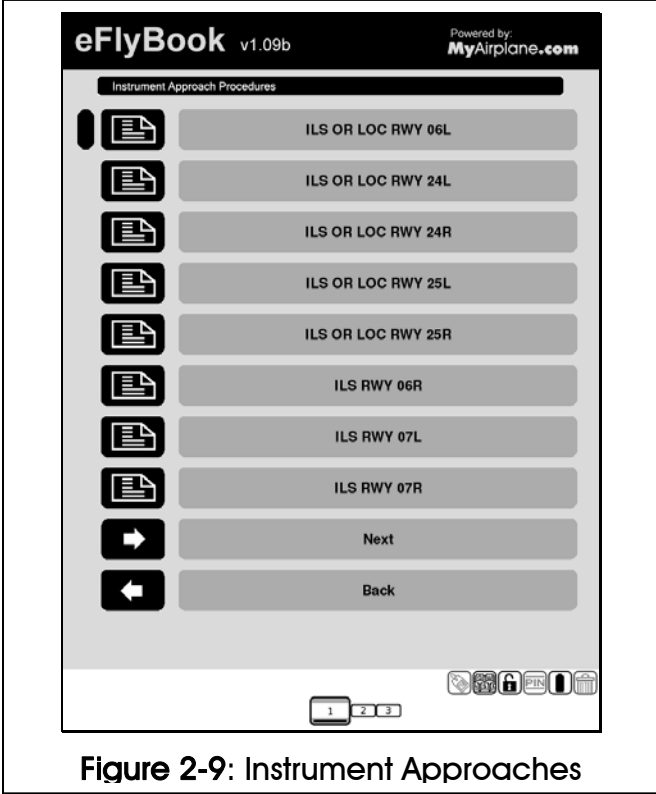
eFlyBook v1.09b

Powered by:
MyAirplane.com

Instrument Approach Procedures

ILS OR LOC RWY 06L

ILS OR LOC RWY 24L

ILS OR LOC RWY 24R

ILS OR LOC RWY 25L

ILS OR LOC RWY 25R

ILS RWY 06R

ILS RWY 07L

ILS RWY 07R

Next

Back

PIN

1 2 3

Figure 2-9: Instrument Approaches